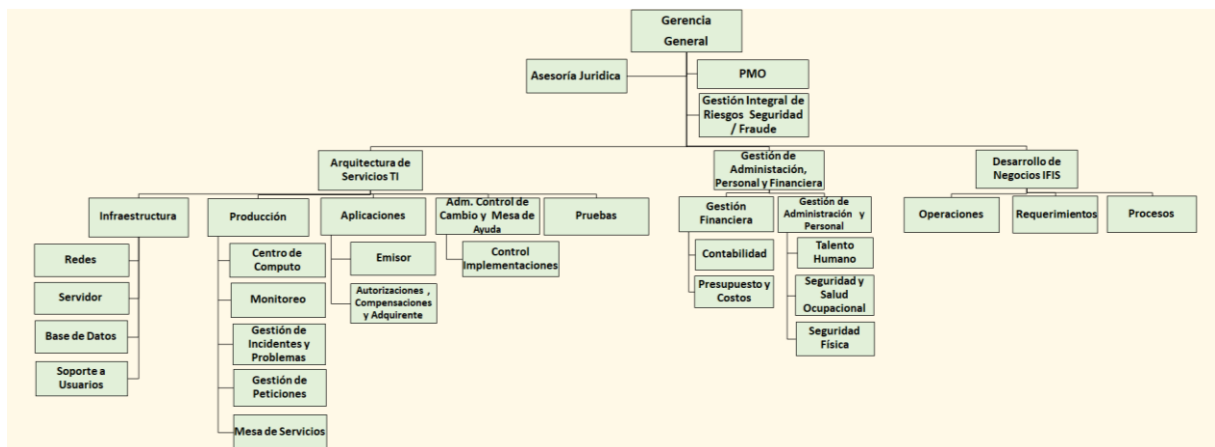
Gerencia General

Asesoría Juridica

PMO

Gestión Integral de Riesgos Seguridad / Fraude

Arquitectura de Servicios TI

Gestión de Administración, Personal y Financiera

Desarrollo de Negocios IFIS

Infraestructura

Producción

Aplicaciones

Adm. Control de Cambio y Mesa de Ayuda

Pruebas

Gestión Financiera

Gestión de Administración y Personal

Operaciones

Requerimientos

Procesos

Redes

Servidor

Base de Datos

Soporte a Usuarios

Centro de Computo

Monitoreo

Gestión de Incidentes y Problemas

Gestión de Peticiones

Mesa de Servicios

Emisor

Autorizaciones , Compensaciones y Adquirente

Control Implementaciones

Contabilidad

Presupuesto y Costos

Talento Humano

Seguridad y Salud Ocupacional

Seguridad Física